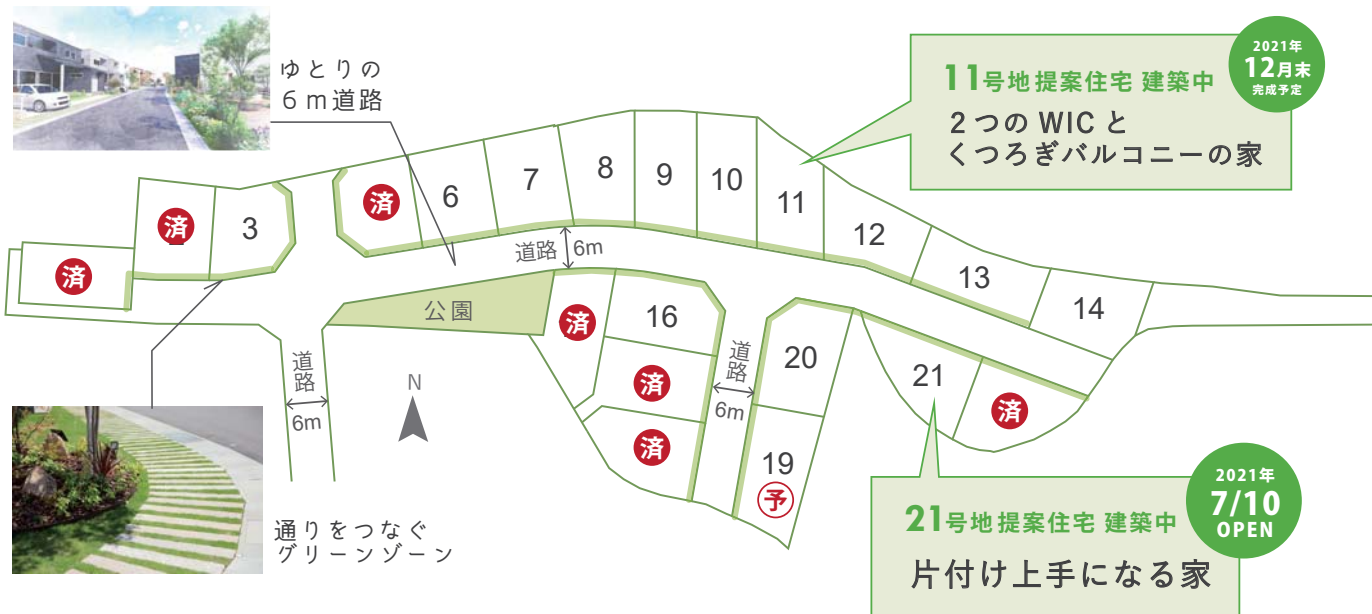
ゆとりの
6m道路

11号地提案住宅 建築中
2つのWICと
くつろぎバルコニーの家

2021年
12月末
完成予定

済
3
済
済
6
7
8
9
10
11
12
13
14
道路 6m
公園
済
16
済
済
20
21
済
19
予
道路 6m
道路 6m
N

通りをつなぐ
グリーンゾーン

21号地提案住宅 建築中
片付け上手になる家

2021年
7/10
OPEN